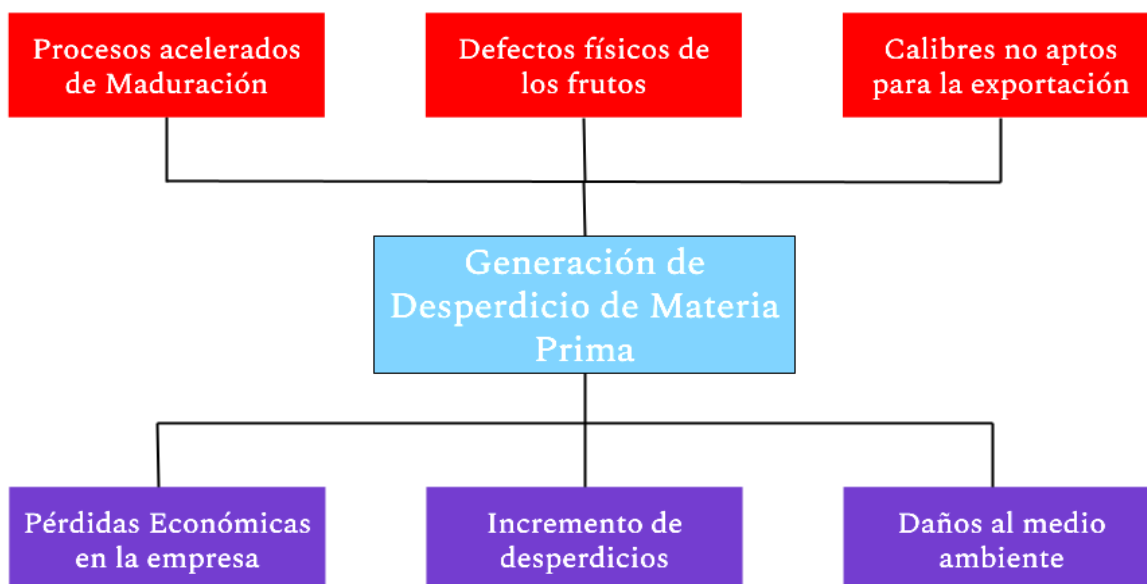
Procesos acelerados de Maduración

Defectos físicos de los frutos

Calibres no aptos para la exportación

Generación de Desperdicio de Materia Prima

Pérdidas Económicas en la empresa

Incremento de desperdicios

Daños al medio ambiente